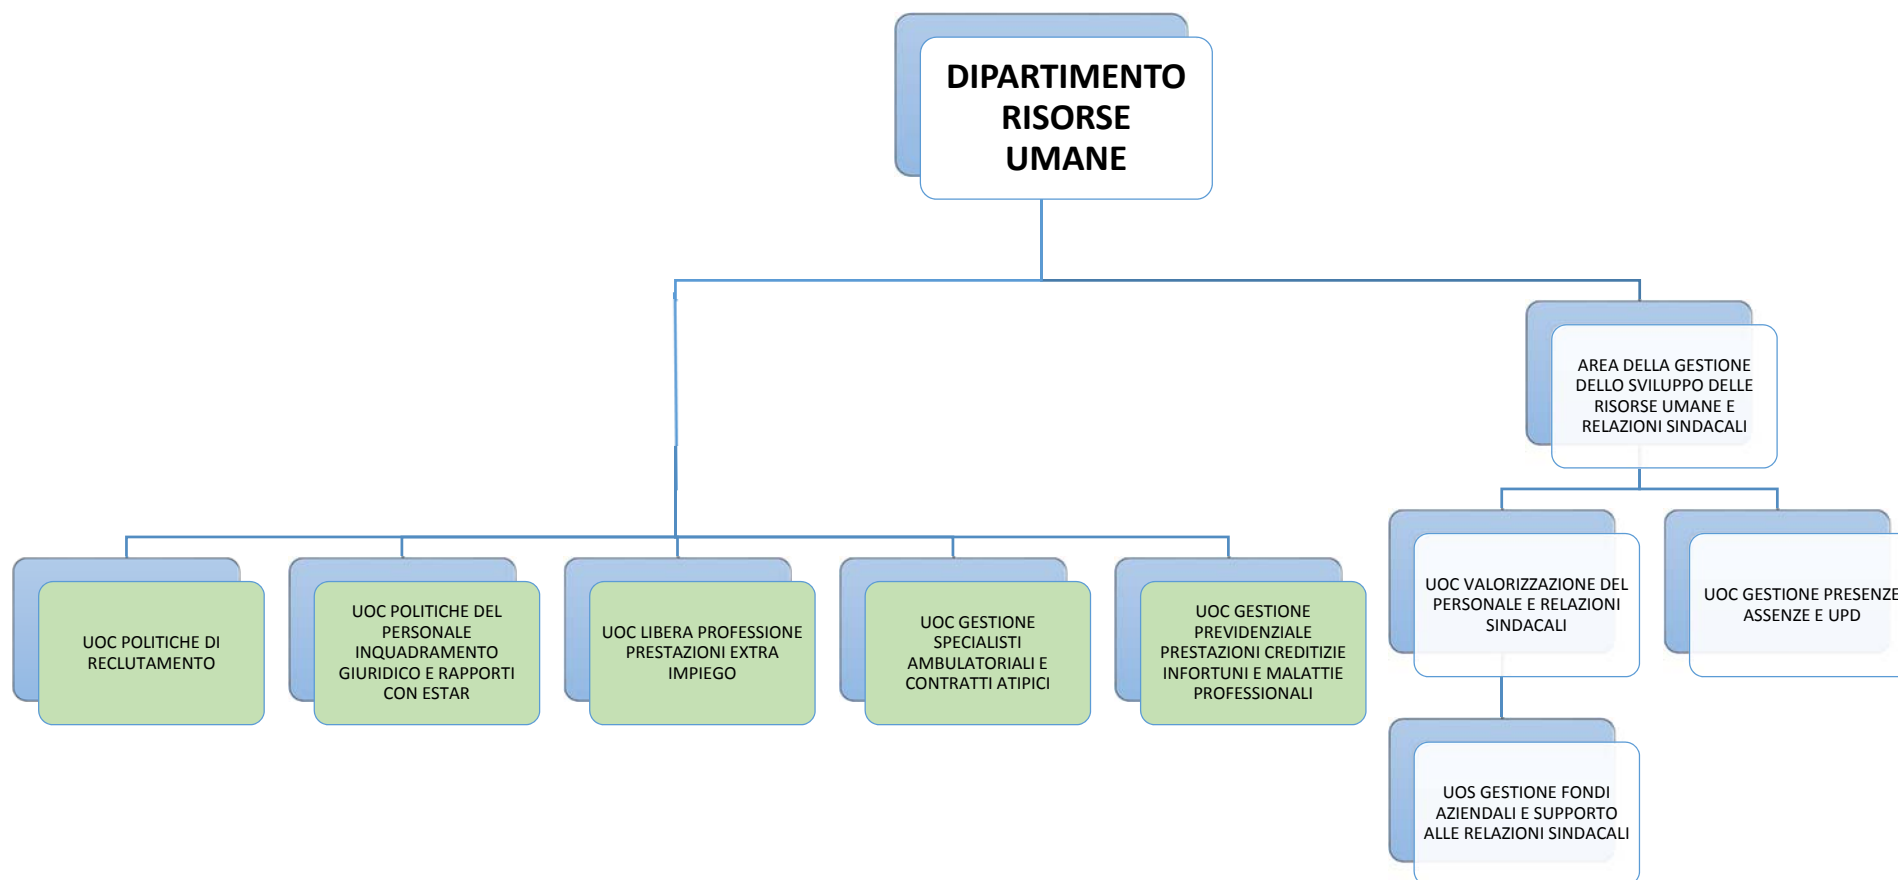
DIPARTIMENTO RISORSE UMANE

AREA DELLA GESTIONE DELLO SVILUPPO DELLE RISORSE UMANE E RELAZIONI SINDACALI

UOC POLITICHE DI RECLUTAMENTO

UOC POLITICHE DEL PERSONALE INQUADRAMENTO GIURIDICO E RAPPORTI CON ESTAR

UOC LIBERA PROFESSIONE PRESTAZIONI EXTRA IMPIEGO

UOC GESTIONE SPECIALISTI AMBULATORIALI E CONTRATTI ATIPICI

UOC GESTIONE PREVIDENZIALE PRESTAZIONI CREDITIZIE INFORTUNI E MALATTIE PROFESSIONALI

UOC VALORIZZAZIONE DEL PERSONALE E RELAZIONI SINDACALI

UOC GESTIONE PRESENZE ASSENZE E UPD

UOS GESTIONE FONDI AZIENDALI E SUPPORTO ALLE RELAZIONI SINDACALI